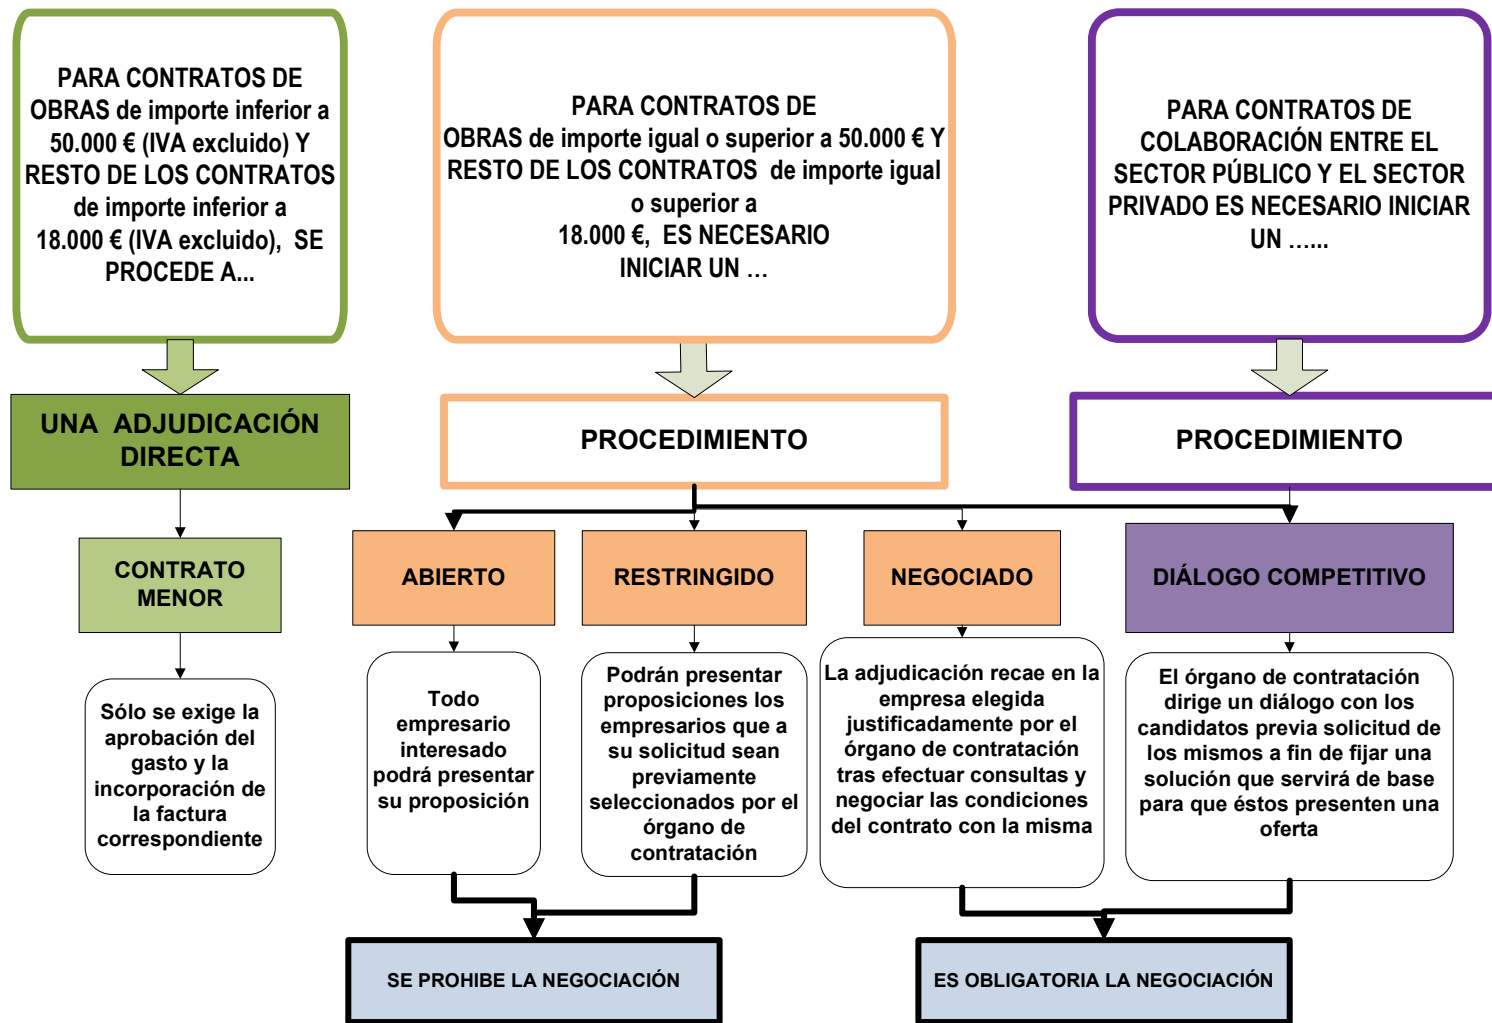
PARA CONTRATOS DE OBRAS de importe inferior a 50.000 € (IVA excluido) Y RESTO DE LOS CONTRATOS de importe inferior a 18.000 € (IVA excluido), SE PROCEDE A...

PARA CONTRATOS DE OBRAS de importe igual o superior a 50.000 € Y RESTO DE LOS CONTRATOS de importe igual o superior a 18.000 €, ES NECESARIO INICIAR UN ...

PARA CONTRATOS DE COLABORACIÓN ENTRE EL SECTOR PÚBLICO Y EL SECTOR PRIVADO ES NECESARIO INICIAR UN ......

UNA ADJUDICACIÓN DIRECTA

PROCEDIMIENTO

PROCEDIMIENTO

CONTRATO MENOR

ABIERTO

RESTRINGIDO

NEGOCIADO

DIÁLOGO COMPETITIVO

Sólo se exige la aprobación del gasto y la incorporación de la factura correspondiente

Todo empresario interesado podrá presentar su proposición

Podrán presentar proposiciones los empresarios que a su solicitud sean previamente seleccionados por el órgano de contratación

La adjudicación recae en la empresa elegida justificadamente por el órgano de contratación tras efectuar consultas y negociar las condiciones del contrato con la misma

El órgano de contratación dirige un diálogo con los candidatos previa solicitud de los mismos a fin de fijar una solución que servirá de base para que éstos presenten una oferta

SE PROHIBE LA NEGOCIACIÓN

ES OBLIGATORIA LA NEGOCIACIÓN